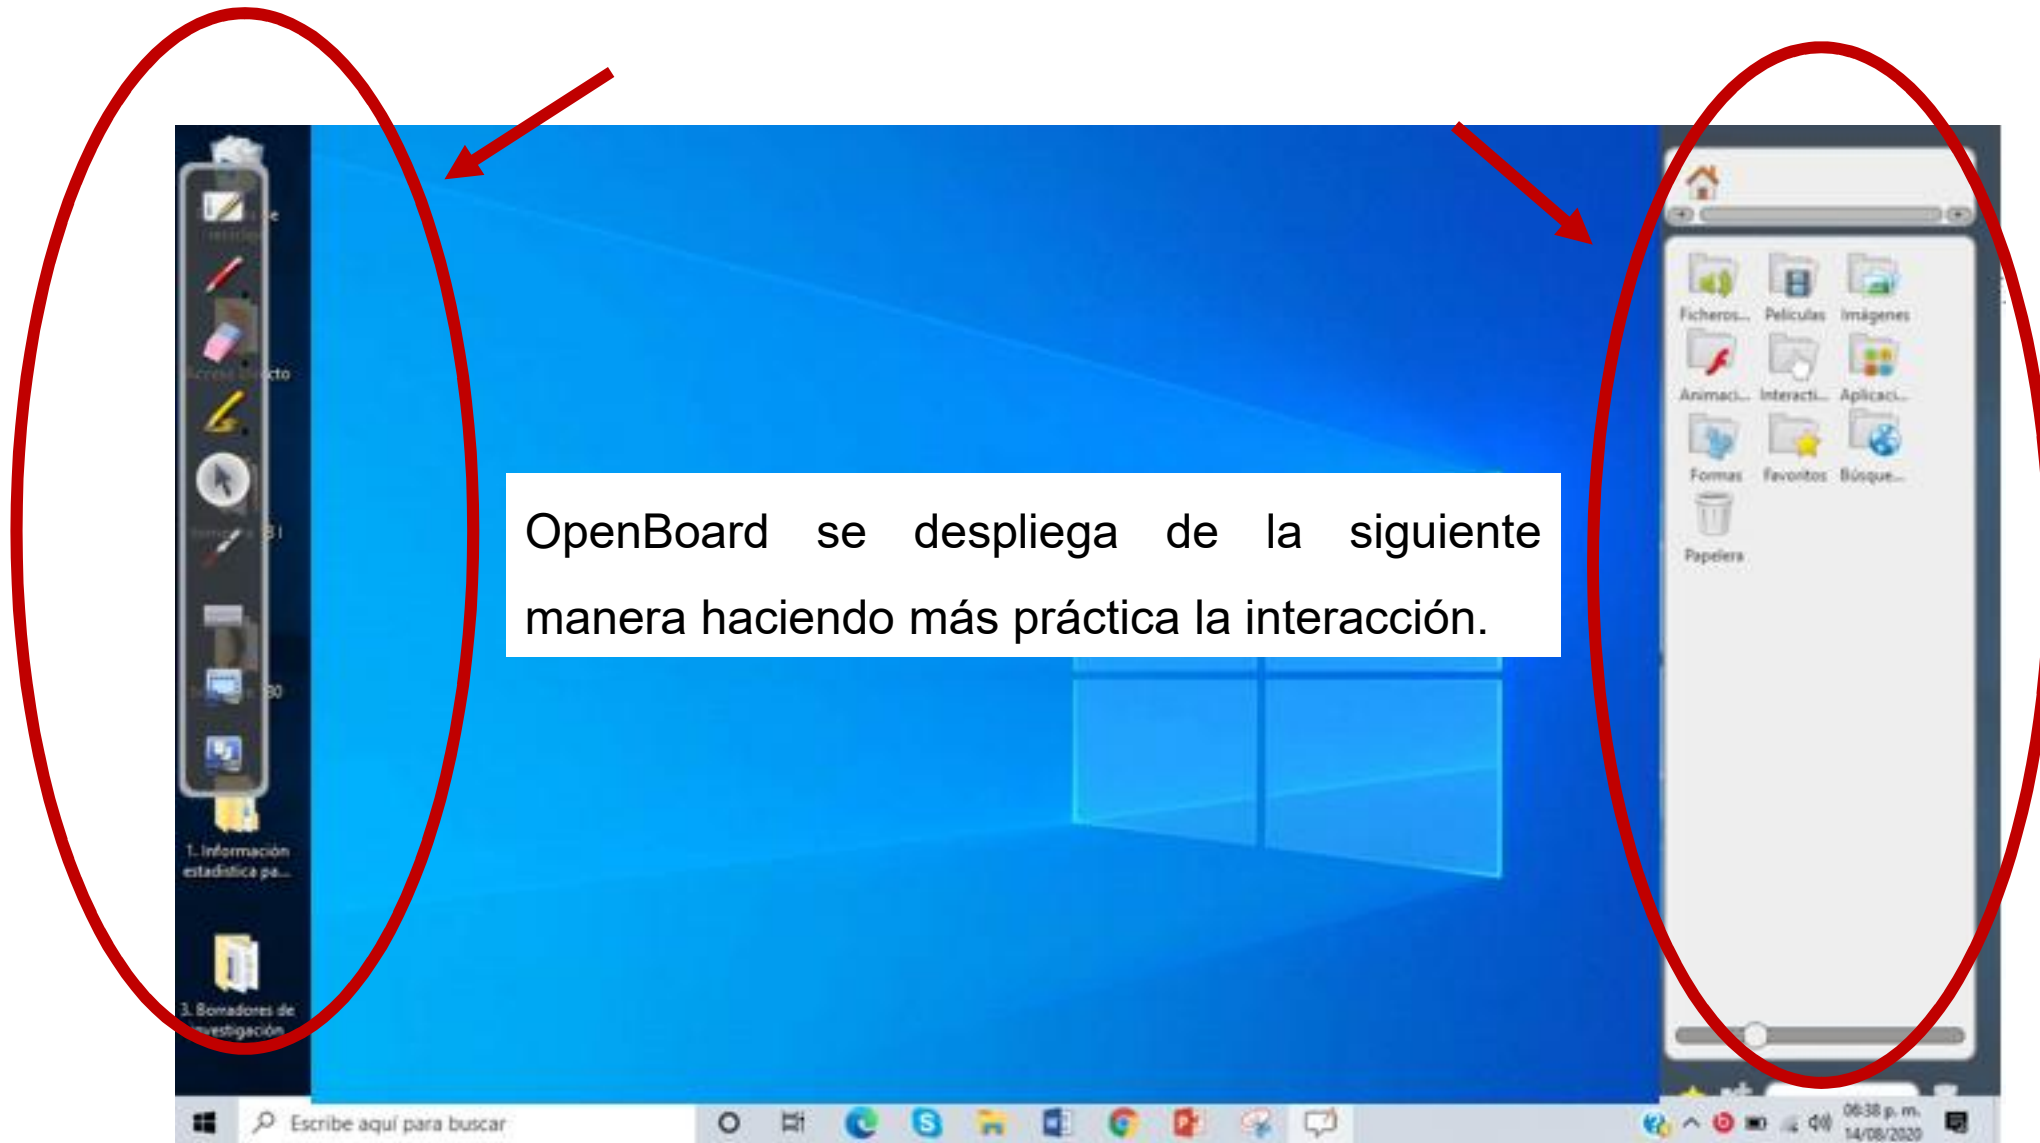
OpenBoard se despliega de la siguiente manera haciendo más práctica la interacción.

Ficheros... Películas Imágenes
Animaci... Interacti... Aplicaci...
Formas Favoritos Búsque...
Papelera

1. Información estadística pa...

3. Borradores de investigación

Escribe aquí para buscar

06:38 p. m.
14/08/2020